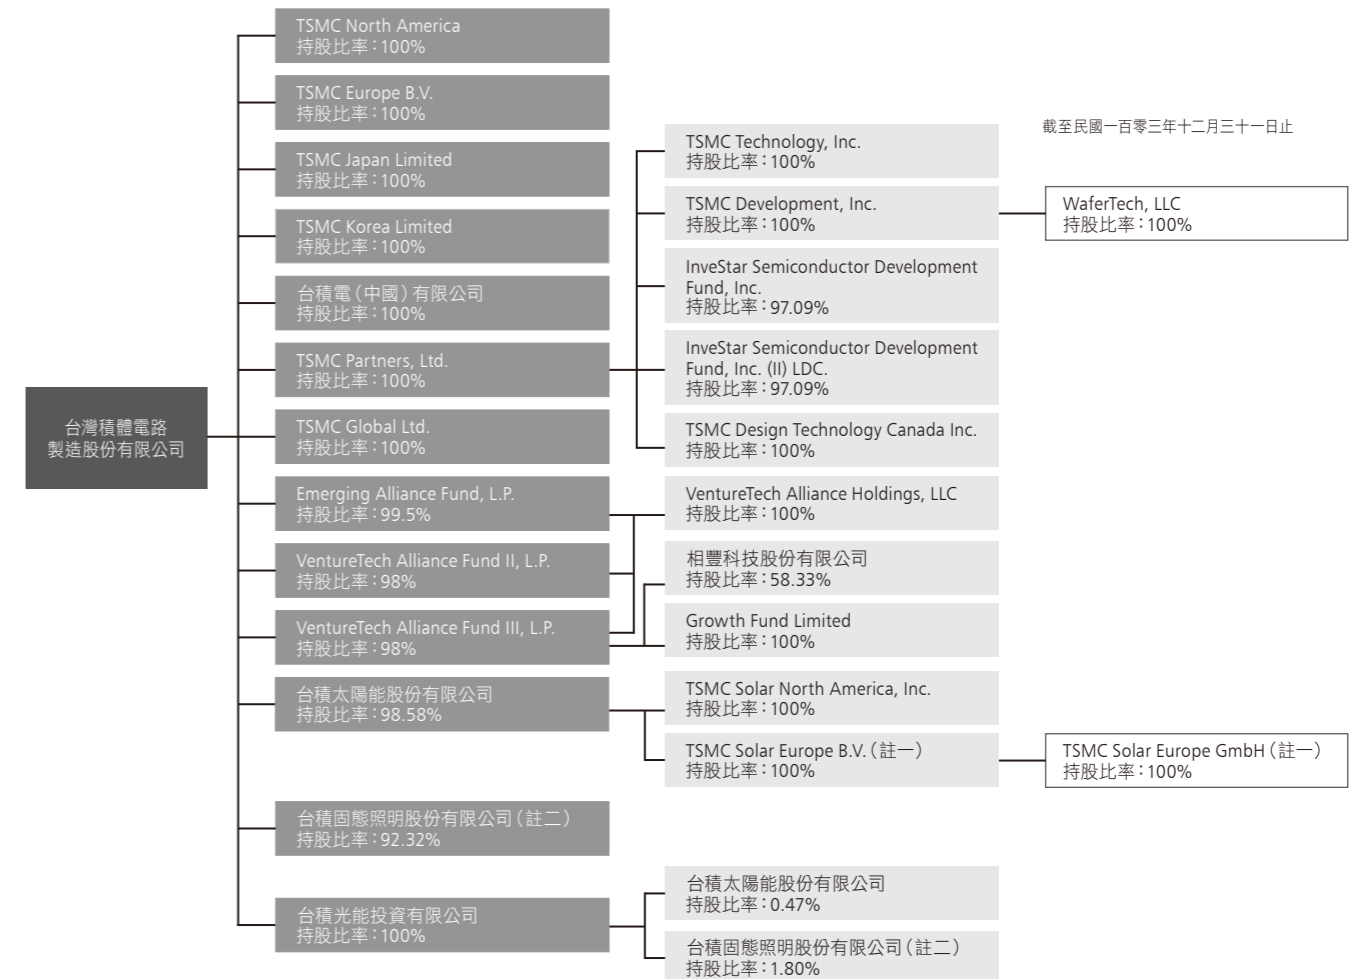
截至民國一百零三年十二月三十一日止

台灣積體電路
製造股份有限公司

TSMC North America
持股比率：100%

TSMC Europe B.V.
持股比率：100%

TSMC Japan Limited
持股比率：100%

TSMC Korea Limited
持股比率：100%

台積電（中國）有限公司
持股比率：100%

TSMC Partners, Ltd.
持股比率：100%

TSMC Global Ltd.
持股比率：100%

Emerging Alliance Fund, L.P.
持股比率：99.5%

VentureTech Alliance Fund II, L.P.
持股比率：98%

VentureTech Alliance Fund III, L.P.
持股比率：98%

台積太陽能股份有限公司
持股比率：98.58%

台積固態照明股份有限公司（註二）
持股比率：92.32%

台積光能投資有限公司
持股比率：100%

TSMC Technology, Inc.
持股比率：100%

TSMC Development, Inc.
持股比率：100%

InveStar Semiconductor Development Fund, Inc.
持股比率：97.09%

InveStar Semiconductor Development Fund, Inc. (II) LDC.
持股比率：97.09%

TSMC Design Technology Canada Inc.
持股比率：100%

VentureTech Alliance Holdings, LLC
持股比率：100%

相豐科技股份有限公司
持股比率：58.33%

Growth Fund Limited
持股比率：100%

TSMC Solar North America, Inc.
持股比率：100%

TSMC Solar Europe B.V.（註一）
持股比率：100%

台積太陽能股份有限公司
持股比率：0.47%

台積固態照明股份有限公司（註二）
持股比率：1.80%

WaferTech, LLC
持股比率：100%

TSMC Solar Europe GmbH（註一）
持股比率：100%